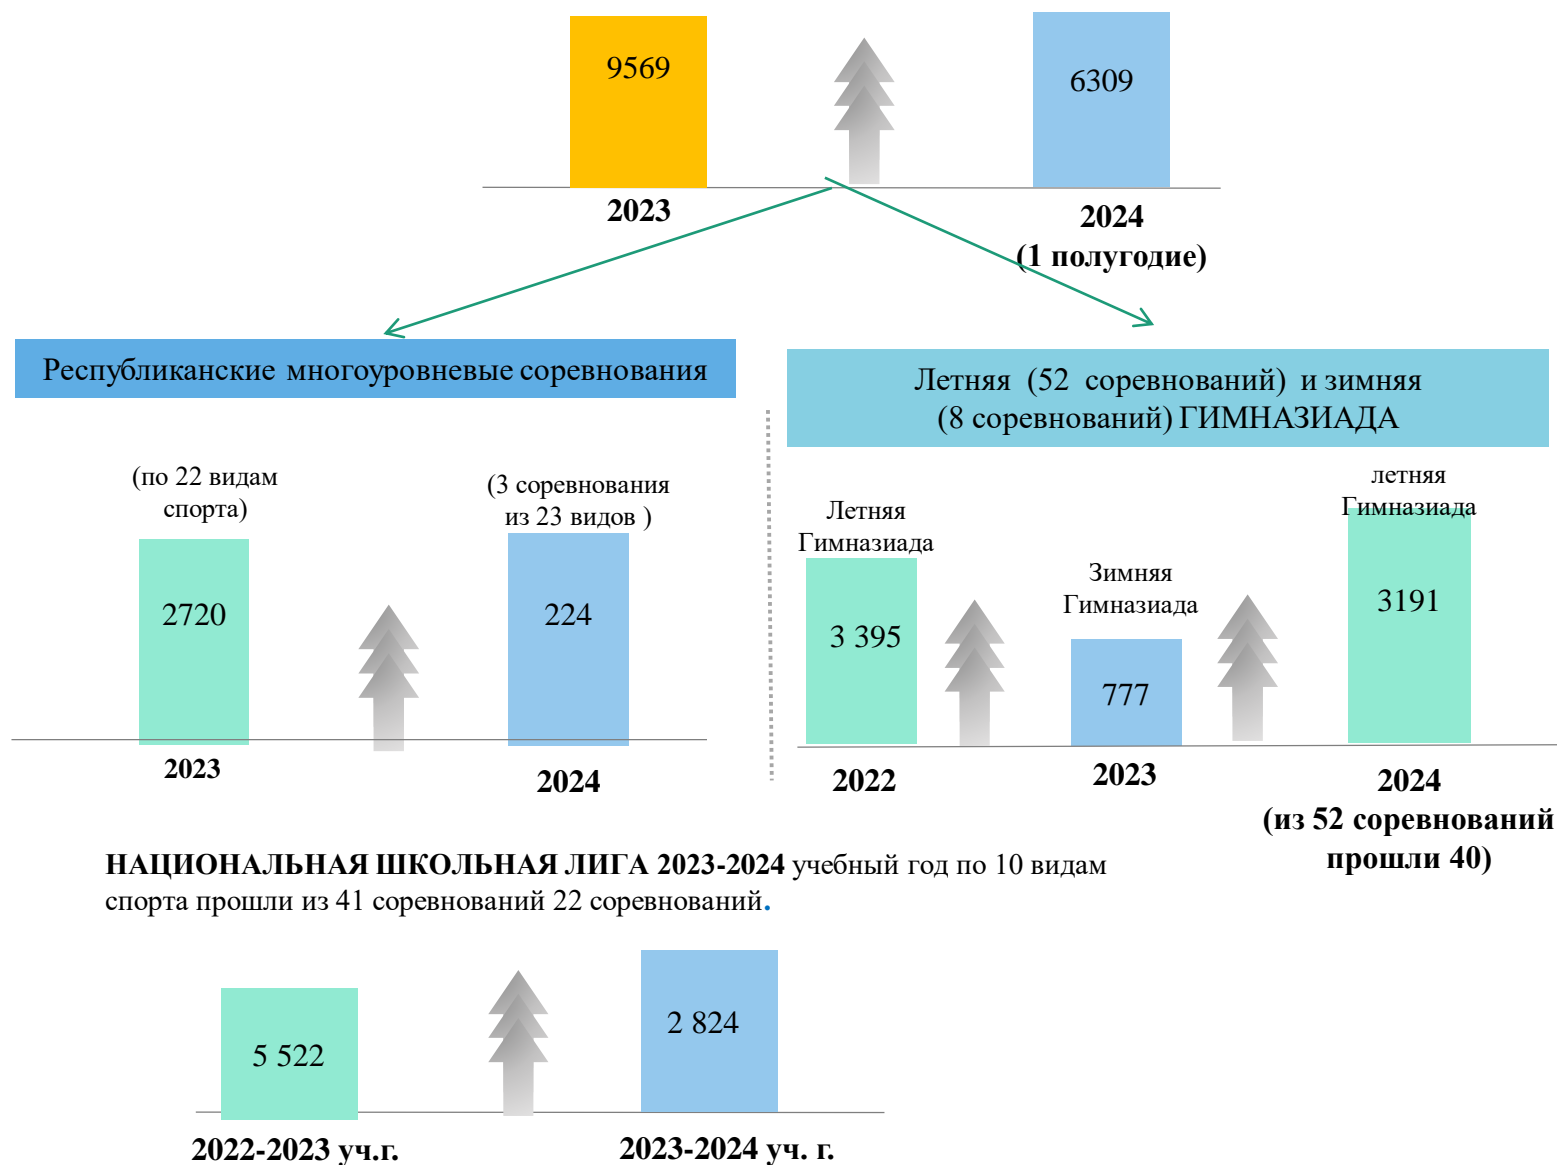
9569

6309

2023

2024
(1 полугодие)

Республиканские многоуровневые соревнования

Летняя (52 соревнований) и зимняя (8 соревнований) ГИМНАЗИАДА

(по 22 видам спорта)

2720

(3 соревнования из 23 видов )

224

2023

2024

Летняя Гимназиада

3 395

Зимняя Гимназиада

777

летняя Гимназиада

3191

2022

2023

2024
(из 52 соревнований прошли 40)

**НАЦИОНАЛЬНАЯ ШКОЛЬНАЯ ЛИГА 2023-2024** учебный год по 10 видам спорта прошли из 41 соревнований 22 соревнований.

5 522

2 824

2022-2023 уч.г.

2023-2024 уч. г.